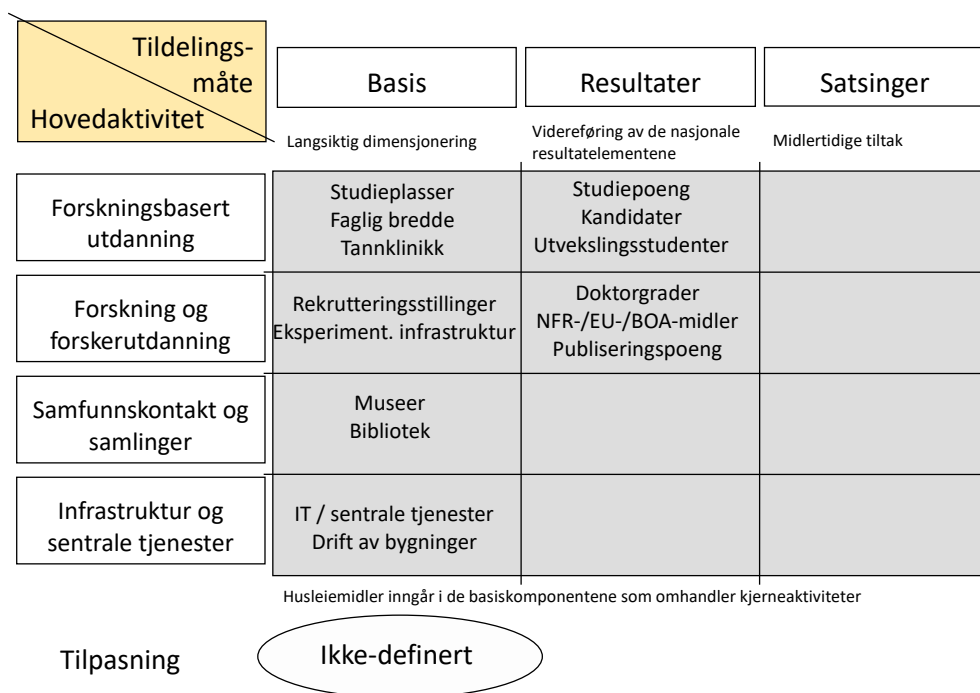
| Tildelingsmåte / Hovedaktivitet | Basis | Resultater | Satsinger |
|---|---|---|---|
| | Langsiktig dimensjonering | Videreføring av de nasjonale resultatelementene | Midlertidige tiltak |
| Forskningsbasert utdanning | Studieplasser Faglig bredde Tannklinikk | Studiepoeng Kandidater Utvekslingsstudenter | |
| Forskning og forskerutdanning | Rekrutteringsstillinger Eksperiment. infrastruktur | Doktorgrader NFR-/EU-/BOA-midler Publiseringspoeng | |
| Samfunnskontakt og samlinger | Museer Bibliotek | | |
| Infrastruktur og sentrale tjenester | IT / sentrale tjenester Drift av bygninger | | |

Husleiemidler inngår i de basiskomponentene som omhandler kjerneaktiviteter

Tilpasning

Ikke-definert